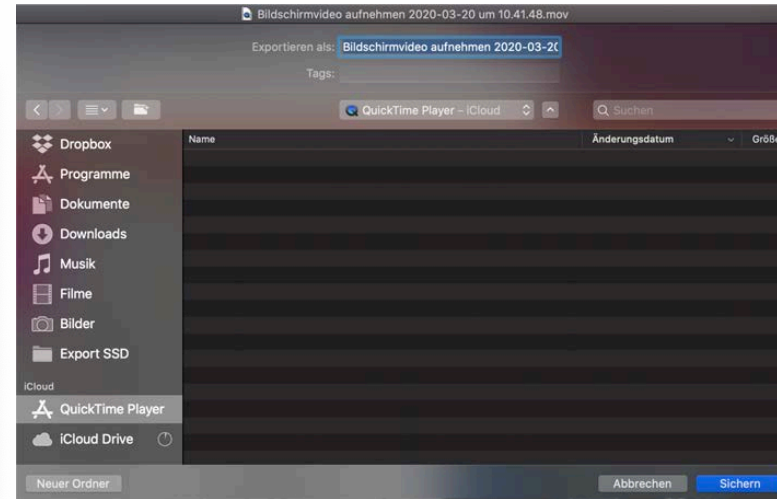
Bildschirmvideo aufnehmen 2020-03-20 um 10.41.48.mov

Exportieren als: Bildschirmvideo aufnehmen 2020-03-2(

Tags:

QuickTime Player – iCloud

Suchen

Dropbox
Programme
Dokumente
Downloads
Musik
Filme
Bilder
Export SSD
iCloud
QuickTime Player
iCloud Drive

Name

Änderungsdatum

Größe

Neuer Ordner

Abbrechen

Sichern